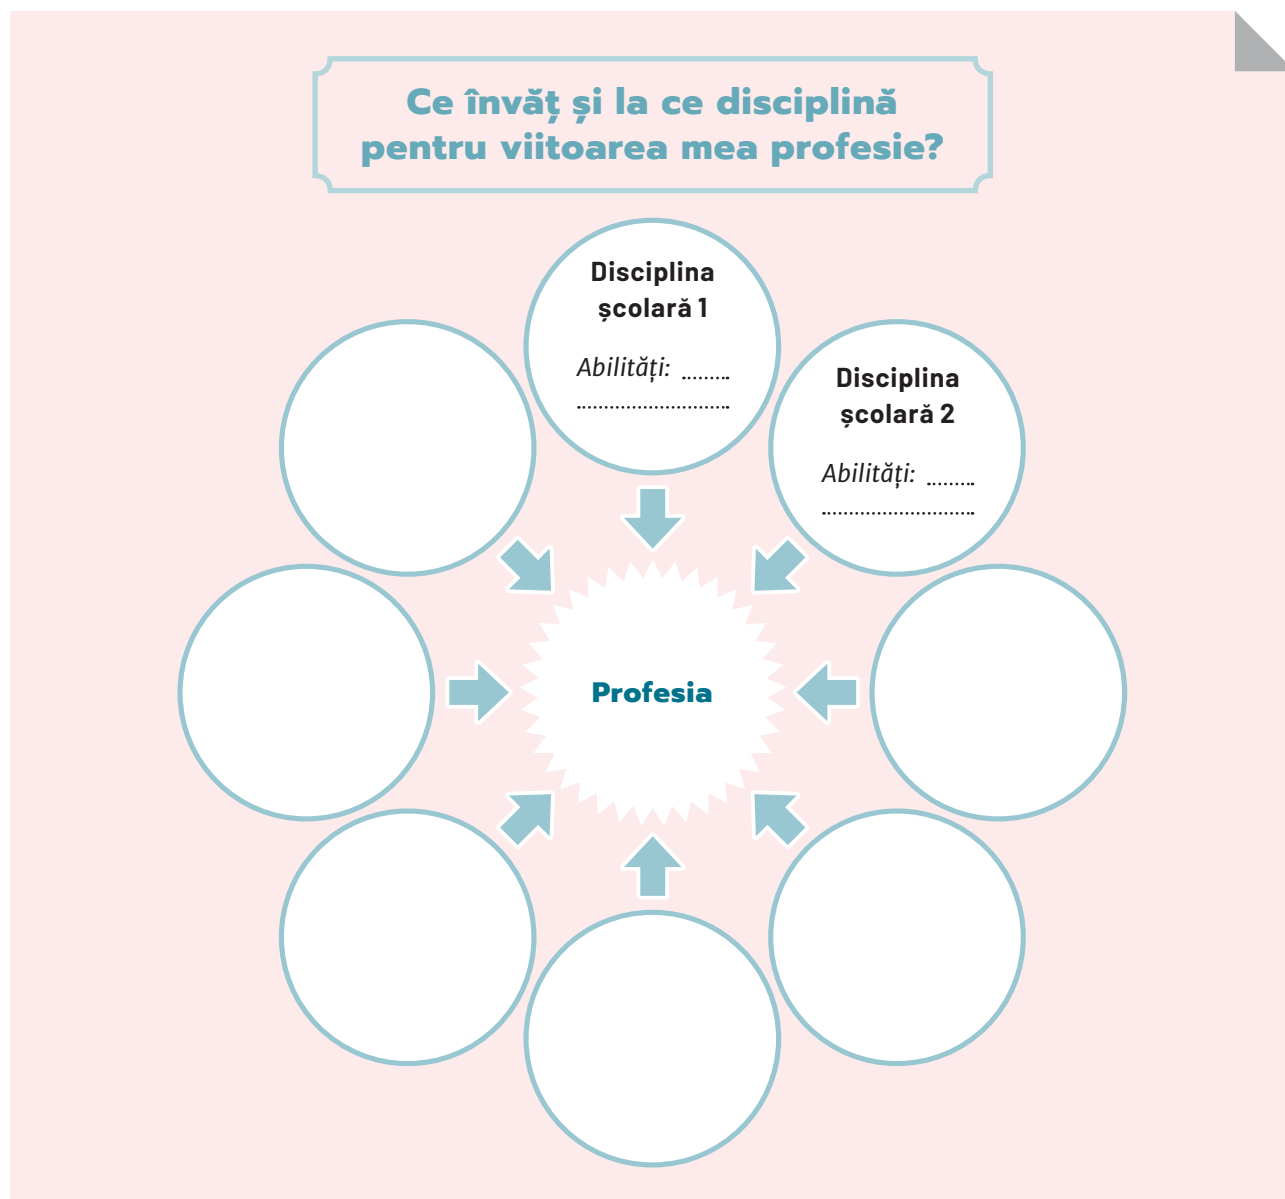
Ce învăț și la ce disciplină pentru viitoarea mea profesie?

Disciplina școlară 1

*Abilități:* .........
.............................

Disciplina școlară 2

*Abilități:* .........
.............................

Profesia